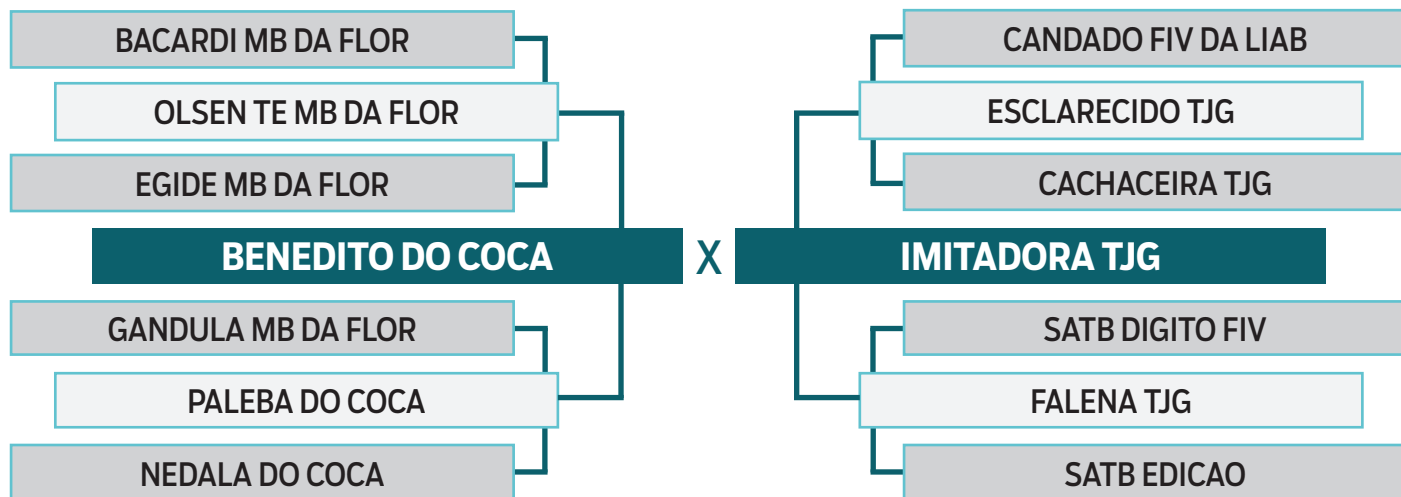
BACARDI MB DA FLOR

OLSEN TE MB DA FLOR

EGIDE MB DA FLOR

BENEDITO DO COCA

GANDULA MB DA FLOR

PALEBA DO COCA

NEDALA DO COCA

X

CANDADO FIV DA LIAB

ESCLARECIDO TJG

CACHACEIRA TJG

IMITADORA TJG

SATB DIGITO FIV

FALENA TJG

SATB EDICAO